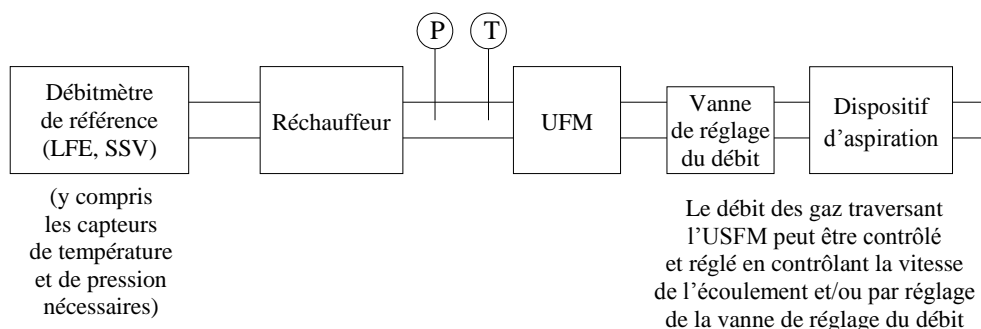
P

T

Débitmètre de référence (LFE, SSV)

Réchauffeur

UFM

Vanne de réglage du débit

Dispositif d'aspiration

(y compris les capteurs de température et de pression nécessaires)

Le débit des gaz traversant l'USFM peut être contrôlé et réglé en contrôlant la vitesse de l'écoulement et/ou par réglage de la vanne de réglage du débit